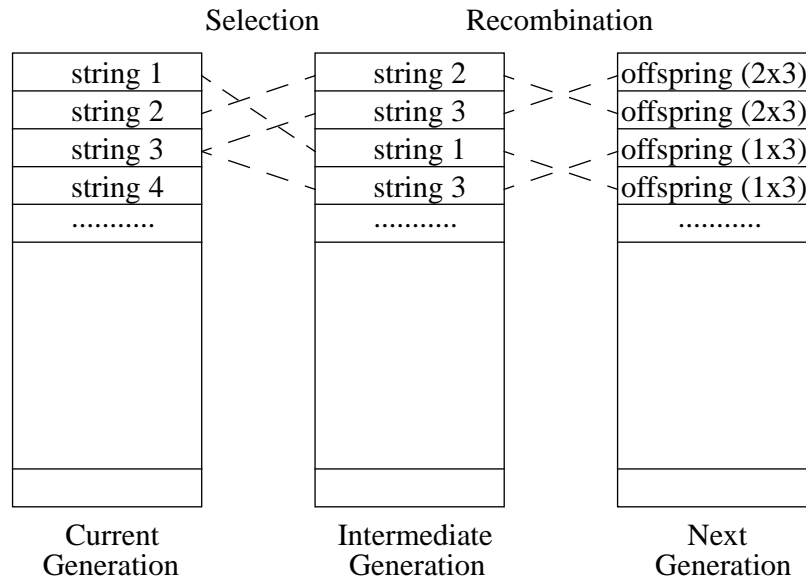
Selection

Recombination

string 1
string 2
string 3
string 4
...........

string 2
string 3
string 1
string 3
...........

offspring (2x3)
offspring (2x3)
offspring (1x3)
offspring (1x3)
...........

Current Generation

Intermediate Generation

Next Generation